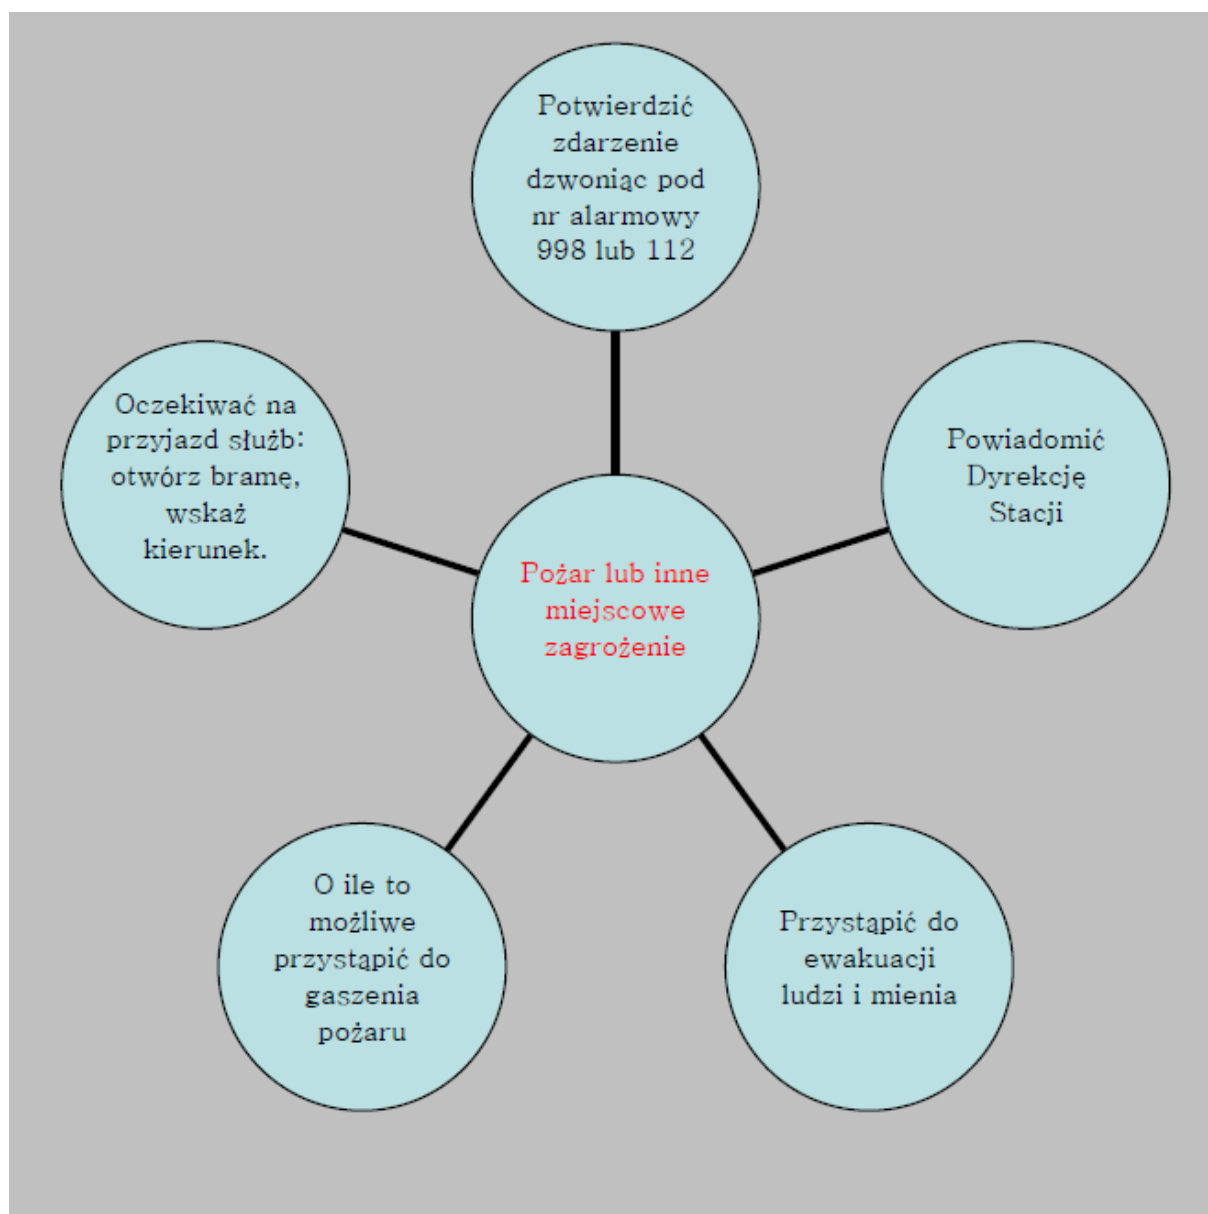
Potwierdzić zdarzenie dzwoniąc pod nr alarmowy 998 lub 112

Oczekiwać na przyjazd służb: otwórz bramę, wskaż kierunek.

Powiadomić Dyrekcję Stacji

Pożar lub inne miejscowe zagrożenie

O ile to możliwe przystąpić do gaszenia pożaru

Przystąpić do ewakuacji ludzi i mienia